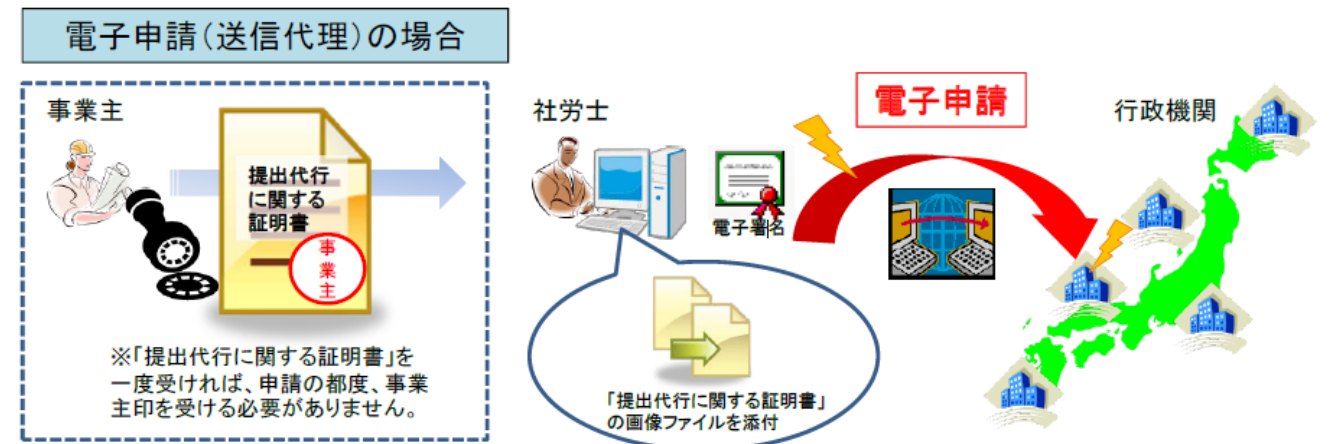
電子申請（送信代理）の場合

事業主

提出代行に関する証明書

事業主

※「提出代行に関する証明書」を一度受ければ、申請の都度、事業主印を受ける必要がありません。

社労士

電子署名

「提出代行に関する証明書」の画像ファイルを添付

電子申請

行政機関